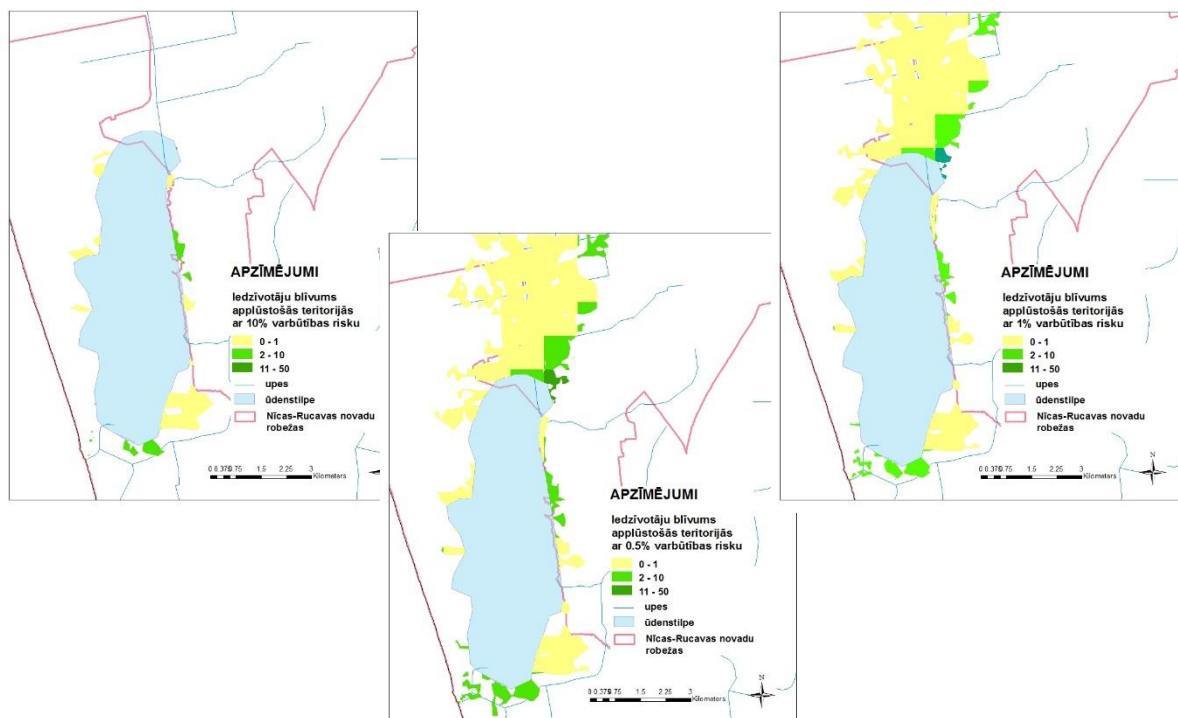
APZĪMĒJUMI

Iedzīvotāju blīvums applūstošās teritorijās ar 10% varbūtības risku

0 - 1
2 - 10
11 - 50
upes
ūdenstilpe
Nīcas-Rucavas novadu robežas

0 0.375 0.75 1.5 2.25 3 Kilometers

APZĪMĒJUMI

Iedzīvotāju blīvums applūstošās teritorijās ar 0.5% varbūtības risku

0 - 1
2 - 10
11 - 50
upes
ūdenstilpe
Nīcas-Rucavas novadu robežas

0 0.375 0.75 1.5 2.25 3 Kilometers

N

APZĪMĒJUMI

Iedzīvotāju blīvums applūstošās teritorijās ar 1% varbūtības risku

0 - 1
2 - 10
11 - 50
upes
ūdenstilpe
Nīcas-Rucavas novadu robežas

0 0.375 0.75 1.5 2.25 3 Kilometers

N